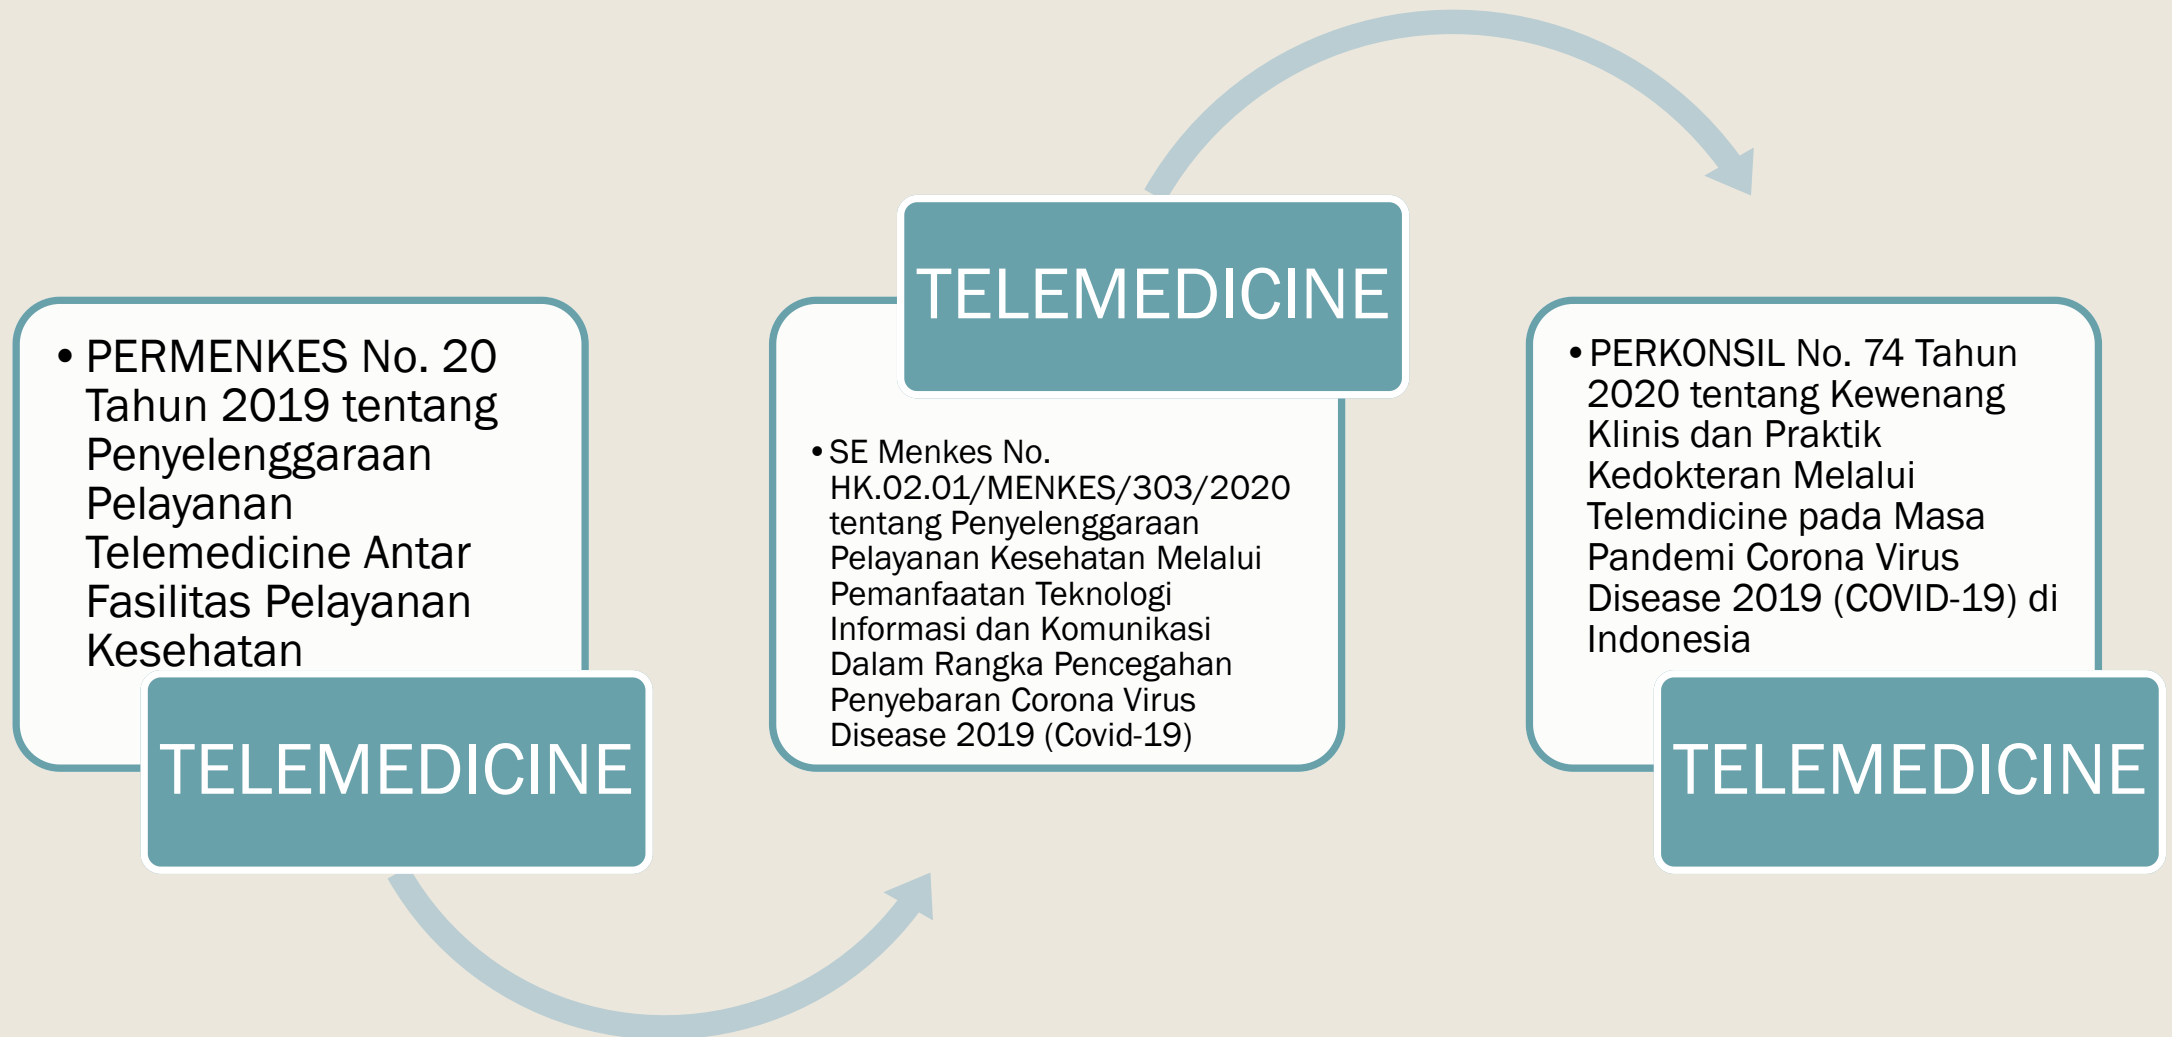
• PERMENKES No. 20 Tahun 2019 tentang Penyelenggaraan Pelayanan Telemedicine Antar Fasilitas Pelayanan Kesehatan

TELEMEDICINE

TELEMEDICINE

• SE Menkes No. HK.02.01/MENKES/303/2020 tentang Penyelenggaraan Pelayanan Kesehatan Melalui Pemanfaatan Teknologi Informasi dan Komunikasi Dalam Rangka Pencegahan Penyebaran Corona Virus Disease 2019 (Covid-19)

• PERKONSIL No. 74 Tahun 2020 tentang Kewenang Klinis dan Praktik Kedokteran Melalui Telemdicine pada Masa Pandemi Corona Virus Disease 2019 (COVID-19) di Indonesia

TELEMEDICINE